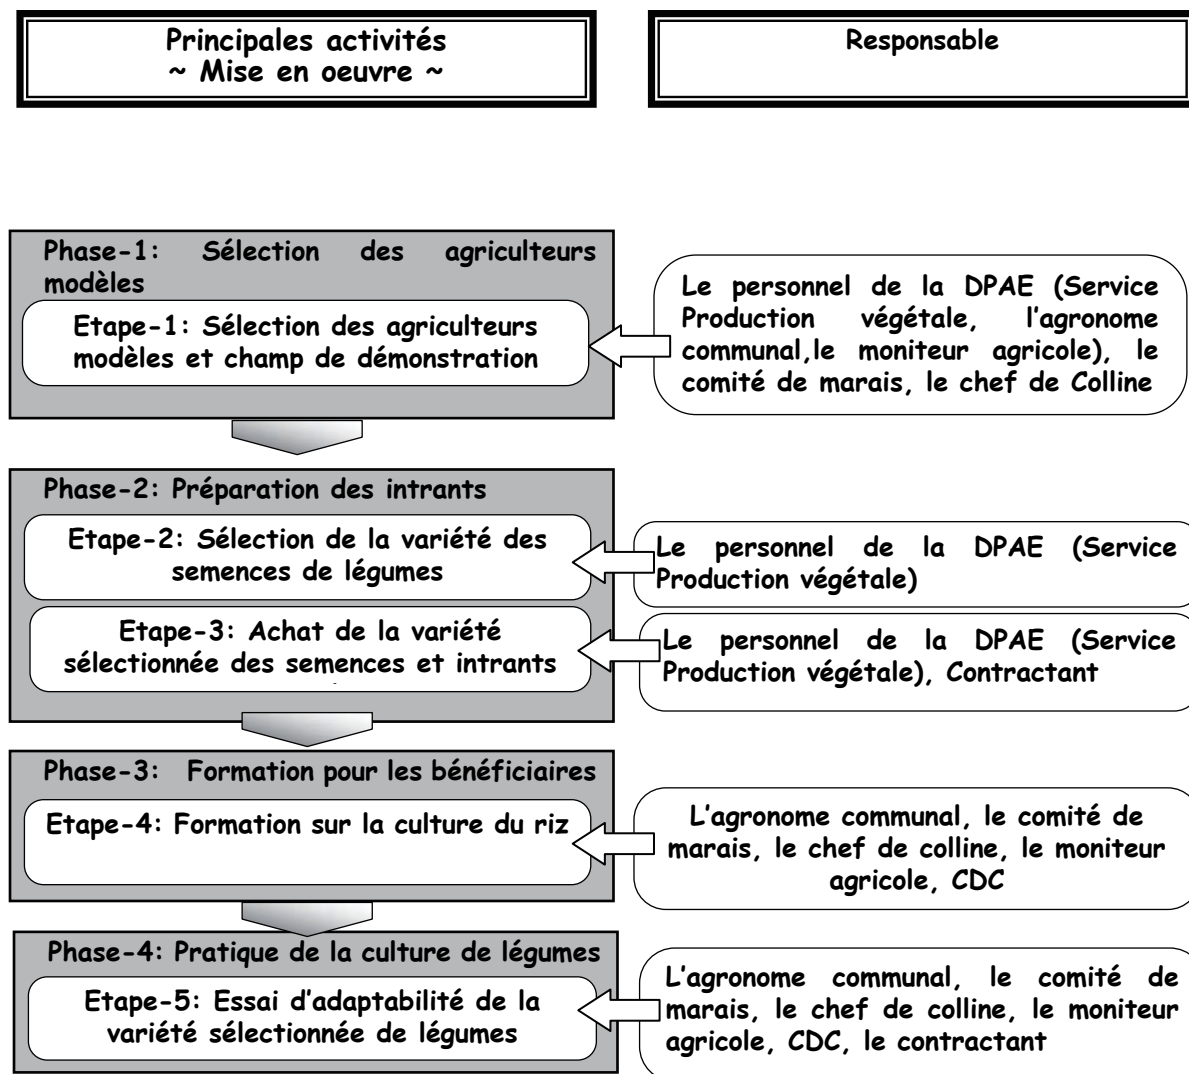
Principales activités
~ Mise en oeuvre ~

Responsable

Phase-1: Sélection des agriculteurs modèles

Etape-1: Sélection des agriculteurs modèles et champ de démonstration

Le personnel de la DPAE (Service Production végétale, l'agronome communal,le moniteur agricole), le comité de marais, le chef de Colline

Phase-2: Préparation des intrants

Etape-2: Sélection de la variété des semences de légumes

Le personnel de la DPAE (Service Production végétale)

Etape-3: Achat de la variété sélectionnée des semences et intrants

Le personnel de la DPAE (Service Production végétale), Contractant

Phase-3: Formation pour les bénéficiaires

Etape-4: Formation sur la culture du riz

L'agronome communal, le comité de marais, le chef de colline, le moniteur agricole, CDC

Phase-4: Pratique de la culture de légumes

Etape-5: Essai d'adaptabilité de la variété sélectionnée de légumes

L'agronome communal, le comité de marais, le chef de colline, le moniteur agricole, CDC, le contractant